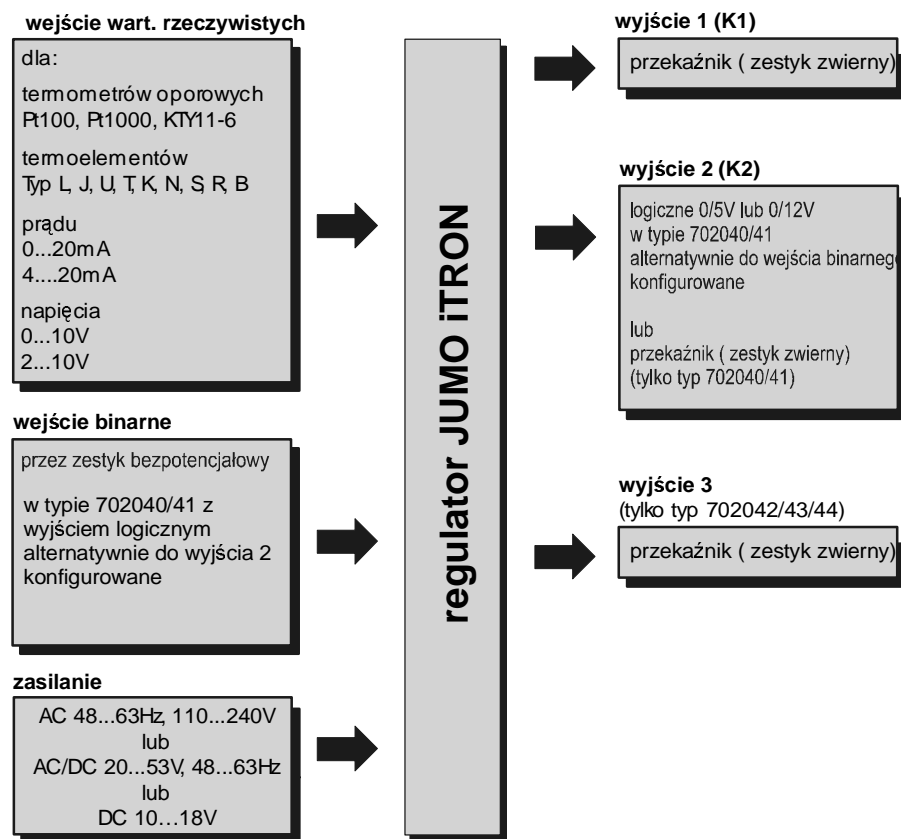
wejście wart. rzeczywistych

dla:

termometrów oporowych
Pt100, Pt1000, KTY11-6

termoelementów
Typ L, J, U, T, K, N, S, R, B

prądu
0...20mA
4....20mA

napięcia
0...10V
2...10V

wejście binarne

przez zestyk bezpotencjałowy

w typie 702040/41 z wyjściem logicznym alternatywnie do wyjścia 2 konfigurowane

zasilanie

AC 48...63Hz, 110...240V
lub
AC/DC 20...53V, 48...63Hz
lub
DC 10…18V

regulator JUMO iTRON

wyjście 1 (K1)

przekaźnik ( zestyk zwierny)

wyjście 2 (K2)

logiczne 0/5V lub 0/12V
w typie 702040/41
alternatywnie do wejścia binarneg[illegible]
konfigurowane

lub
przekaźnik ( zestyk zwierny)
(tylko typ 702040/41)

wyjście 3
(tylko typ 702042/43/44)

przekaźnik ( zestyk zwierny)